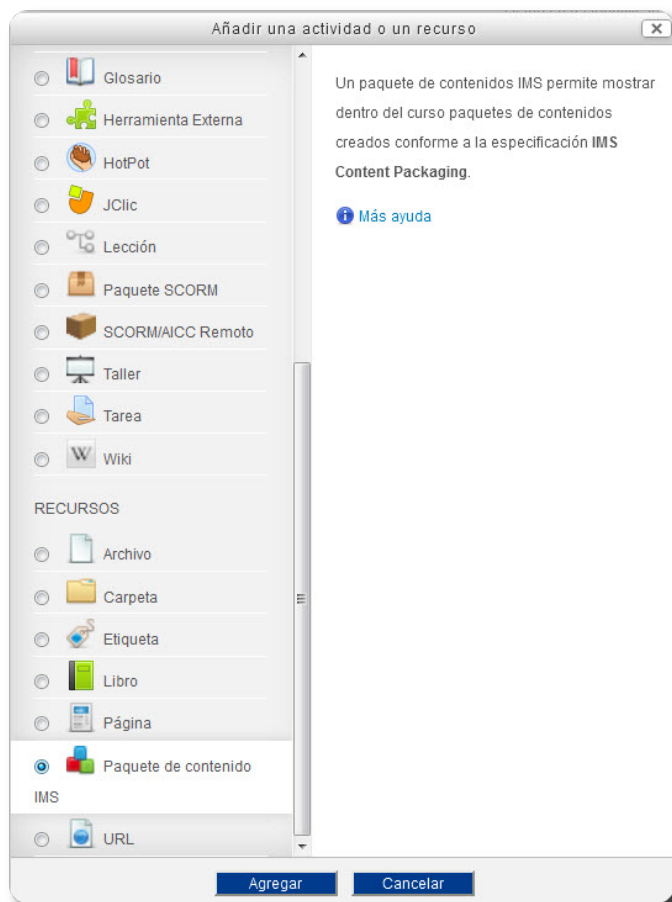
Añadir una actividad o un recurso

Glosario
Herramienta Externa
HotPot
JClic
Lección
Paquete SCORM
SCORM/AICC Remoto
Taller
Tarea
Wiki

RECURSOS

Archivo
Carpeta
Etiqueta
Libro
Página
Paquete de contenido IMS
URL

Un paquete de contenidos IMS permite mostrar dentro del curso paquetes de contenidos creados conforme a la especificación **IMS Content Packaging**.

Más ayuda

Agregar
Cancelar